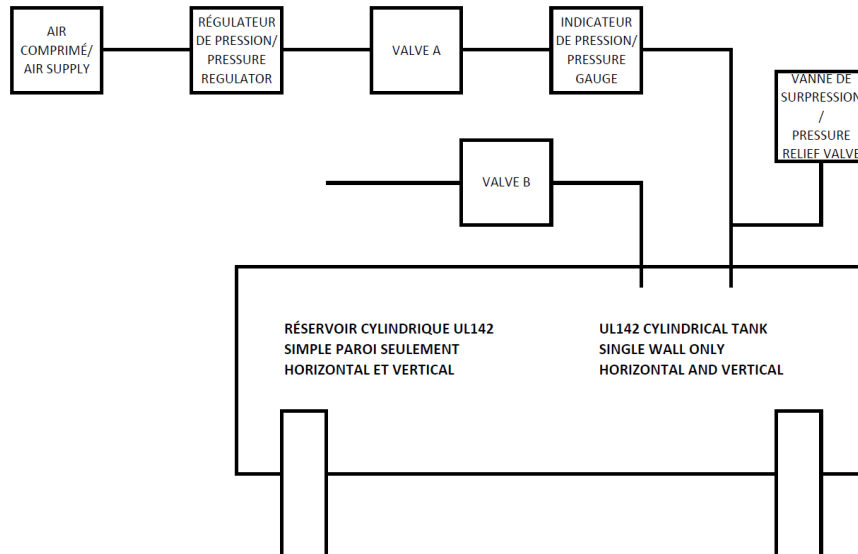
AIR COMPRIMÉ/ AIR SUPPLY

RÉGULATEUR DE PRESSION/ PRESSURE REGULATOR

VALVE A

INDICATEUR DE PRESSION/ PRESSURE GAUGE

VANNE DE SURPRESSION / PRESSURE RELIEF VALVE

VALVE B

RÉSERVOIR CYLINDRIQUE UL142
SIMPLE PAROI SEULEMENT
HORIZONTAL ET VERTICAL

UL142 CYLINDRICAL TANK
SINGLE WALL ONLY
HORIZONTAL AND VERTICAL